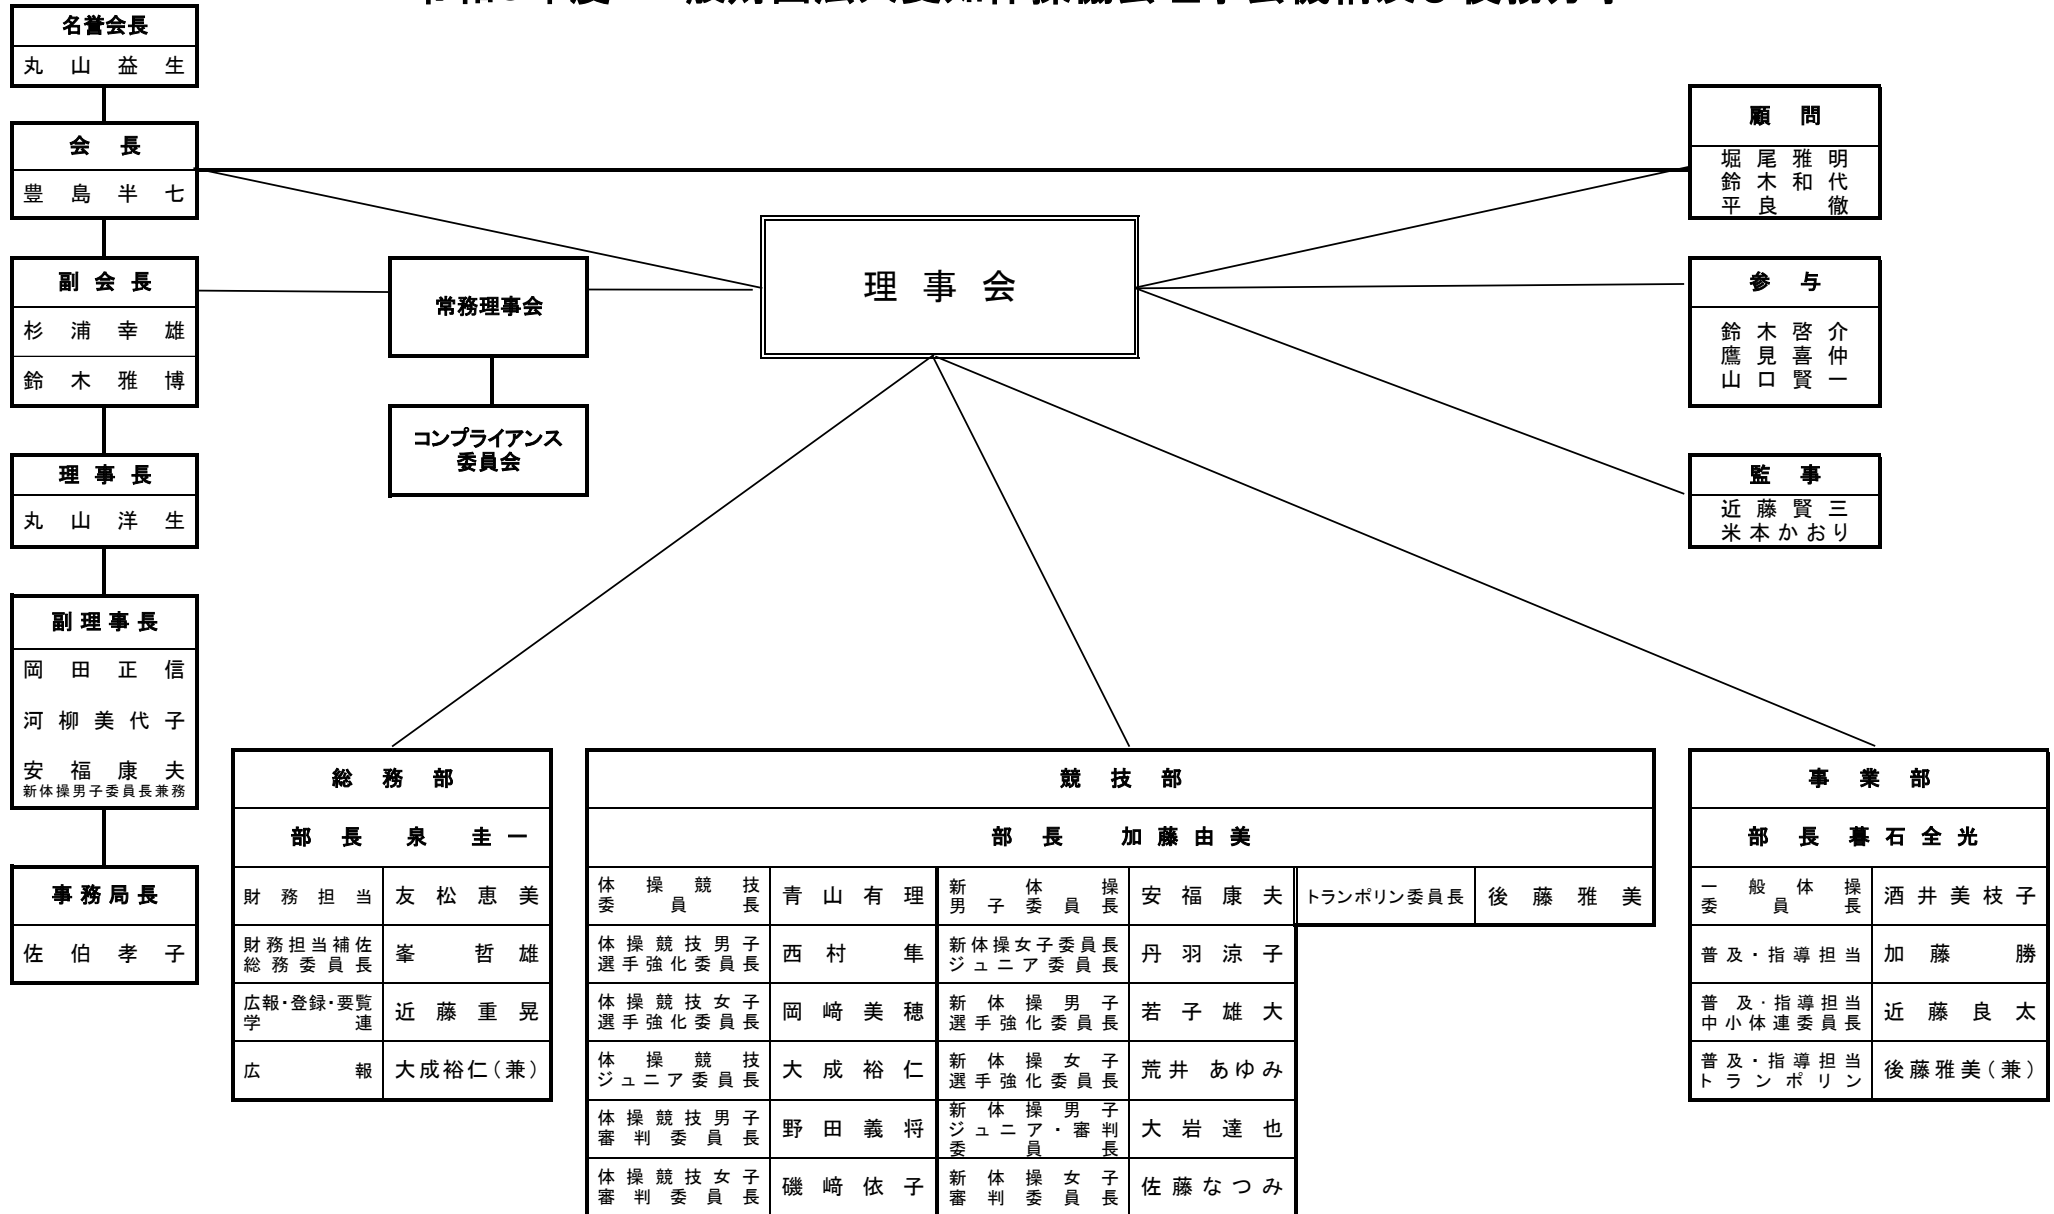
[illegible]

名誉会長
丸山益生

会長
豊島半七

副会長
杉浦幸雄
鈴木雅博

理事長
丸山洋生

副理事長
岡田正信
河柳美代子
安福康夫
新体操男子委員長兼務

事務局長
佐伯孝子

常務理事会

コンプライアンス委員会

理事会

顧問
堀尾雅明
鈴木和代
平良徹

参与
鈴木啓介
鷹見喜仲
山口賢一

監事
近藤賢三
米本かおり

| 総務部 | |
|---|---|
| 部長 泉圭一 | |
| 財務担当 | 友松恵美 |
| 財務担当補佐 総務委員長 | 峯哲雄 |
| 広報・登録・要覧 学連 | 近藤重晃 |
| 広報 | 大成裕仁(兼) |

| 競技部 | | | | | |
|---|---|---|---|---|---|
| 部長 加藤由美 | | | | | |
| 体操競技委員長 | 青山有理 | 新体操男子委員長 | 安福康夫 | トランポリン委員長 | 後藤雅美 |
| 体操競技男子選手強化委員長 | 西村隼 | 新体操女子委員長 ジュニア委員長 | 丹羽涼子 | | |
| 体操競技女子選手強化委員長 | 岡﨑美穂 | 新体操男子選手強化委員長 | 若子雄大 | | |
| 体操競技ジュニア委員長 | 大成裕仁 | 新体操女子選手強化委員長 | 荒井あゆみ | | |
| 体操競技男子審判委員長 | 野田義将 | 新体操男子ジュニア・審判委員長 | 大岩達也 | | |
| 体操競技女子審判委員長 | 磯﨑依子 | 新体操女子審判委員長 | 佐藤なつみ | | |

| 事業部 | |
|---|---|
| 部長 暮石全光 | |
| 一般体操委員長 | 酒井美枝子 |
| 普及・指導担当 | 加藤勝 |
| 普及・指導担当 中小体連委員長 | 近藤良太 |
| 普及・指導担当 トランポリン | 後藤雅美(兼) |